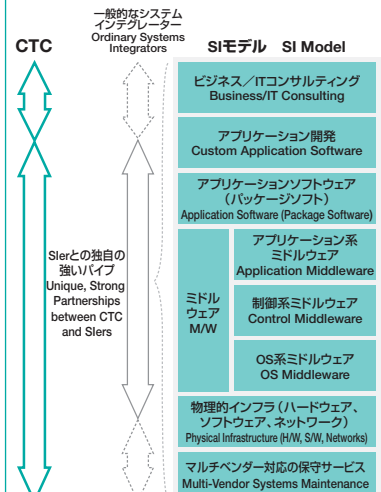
CTC

一般的なシステムインテグレーター
Ordinary Systems Integrators

SIモデル　SI Model

ビジネス／ITコンサルティング
Business/IT Consulting

アプリケーション開発
Custom Application Software

アプリケーションソフトウェア（パッケージソフト）
Application Software (Package Software)

ミドルウェア
M/W

アプリケーション系ミドルウェア
Application Middleware

制御系ミドルウェア
Control Middleware

OS系ミドルウェア
OS Middleware

物理的インフラ（ハードウェア、ソフトウェア、ネットワーク）
Physical Infrastructure (H/W, S/W, Networks)

マルチベンダー対応の保守サービス
Multi-Vendor Systems Maintenance

SIerとの独自の強いパイプ
Unique, Strong Partnerships between CTC and SIers